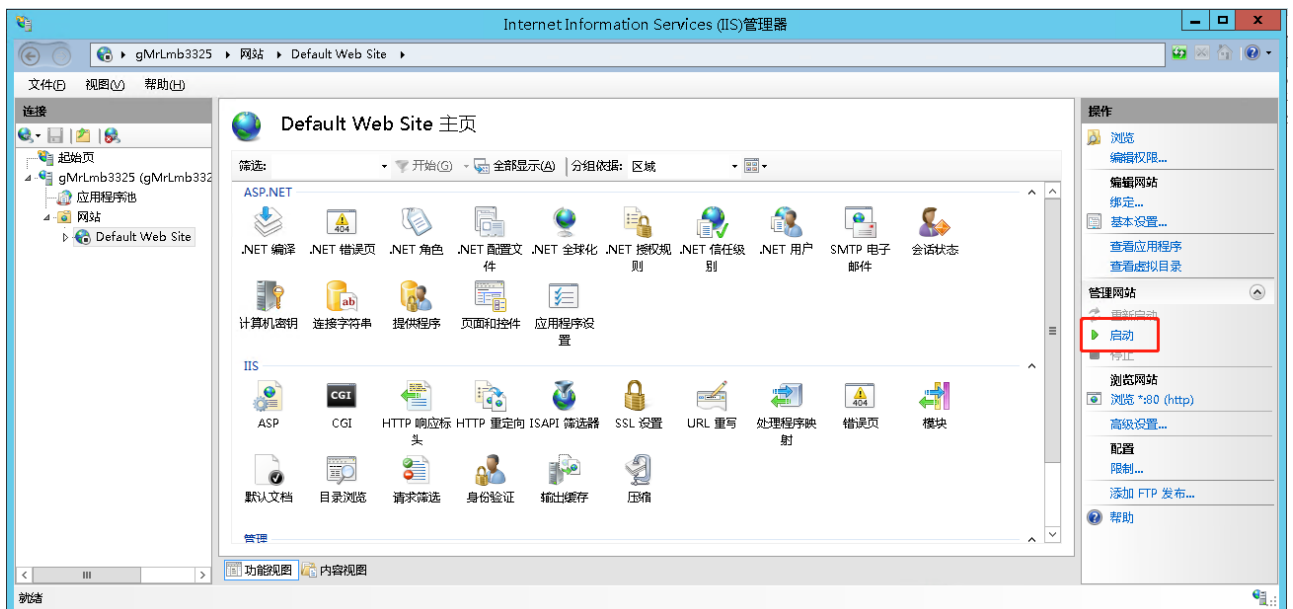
Internet Information Services (IIS)管理器

gMrLmb3325 ▸ 网站 ▸ Default Web Site ▸

文件(F) 视图(V) 帮助(H)

连接

起始页
gMrLmb3325 (gMrLmb332
应用程序池
网站
Default Web Site

Default Web Site 主页

筛选: 开始(G) 全部显示(A) 分组依据: 区域

ASP.NET

.NET 编译
.NET 错误页
.NET 角色
.NET 配置文件
.NET 全球化
.NET 授权规则
.NET 信任级别
.NET 用户
SMTP 电子邮件
会话状态
计算机密钥
连接字符串
提供程序
页面和控件
应用程序设置

IIS

ASP
CGI
HTTP 响应标头
HTTP 重定向
ISAPI 筛选器
SSL 设置
URL 重写
处理程序映射
错误页
模块
默认文档
目录浏览
请求筛选
身份验证
输出缓存
压缩

管理

功能视图 内容视图

操作

浏览
编辑权限...
编辑网站
绑定...
基本设置...
查看应用程序
查看虚拟目录
管理网站
重新启动
启动
停止
浏览网站
浏览 *:80 (http)
高级设置...
配置
限制...
添加 FTP 发布...
帮助

就绪